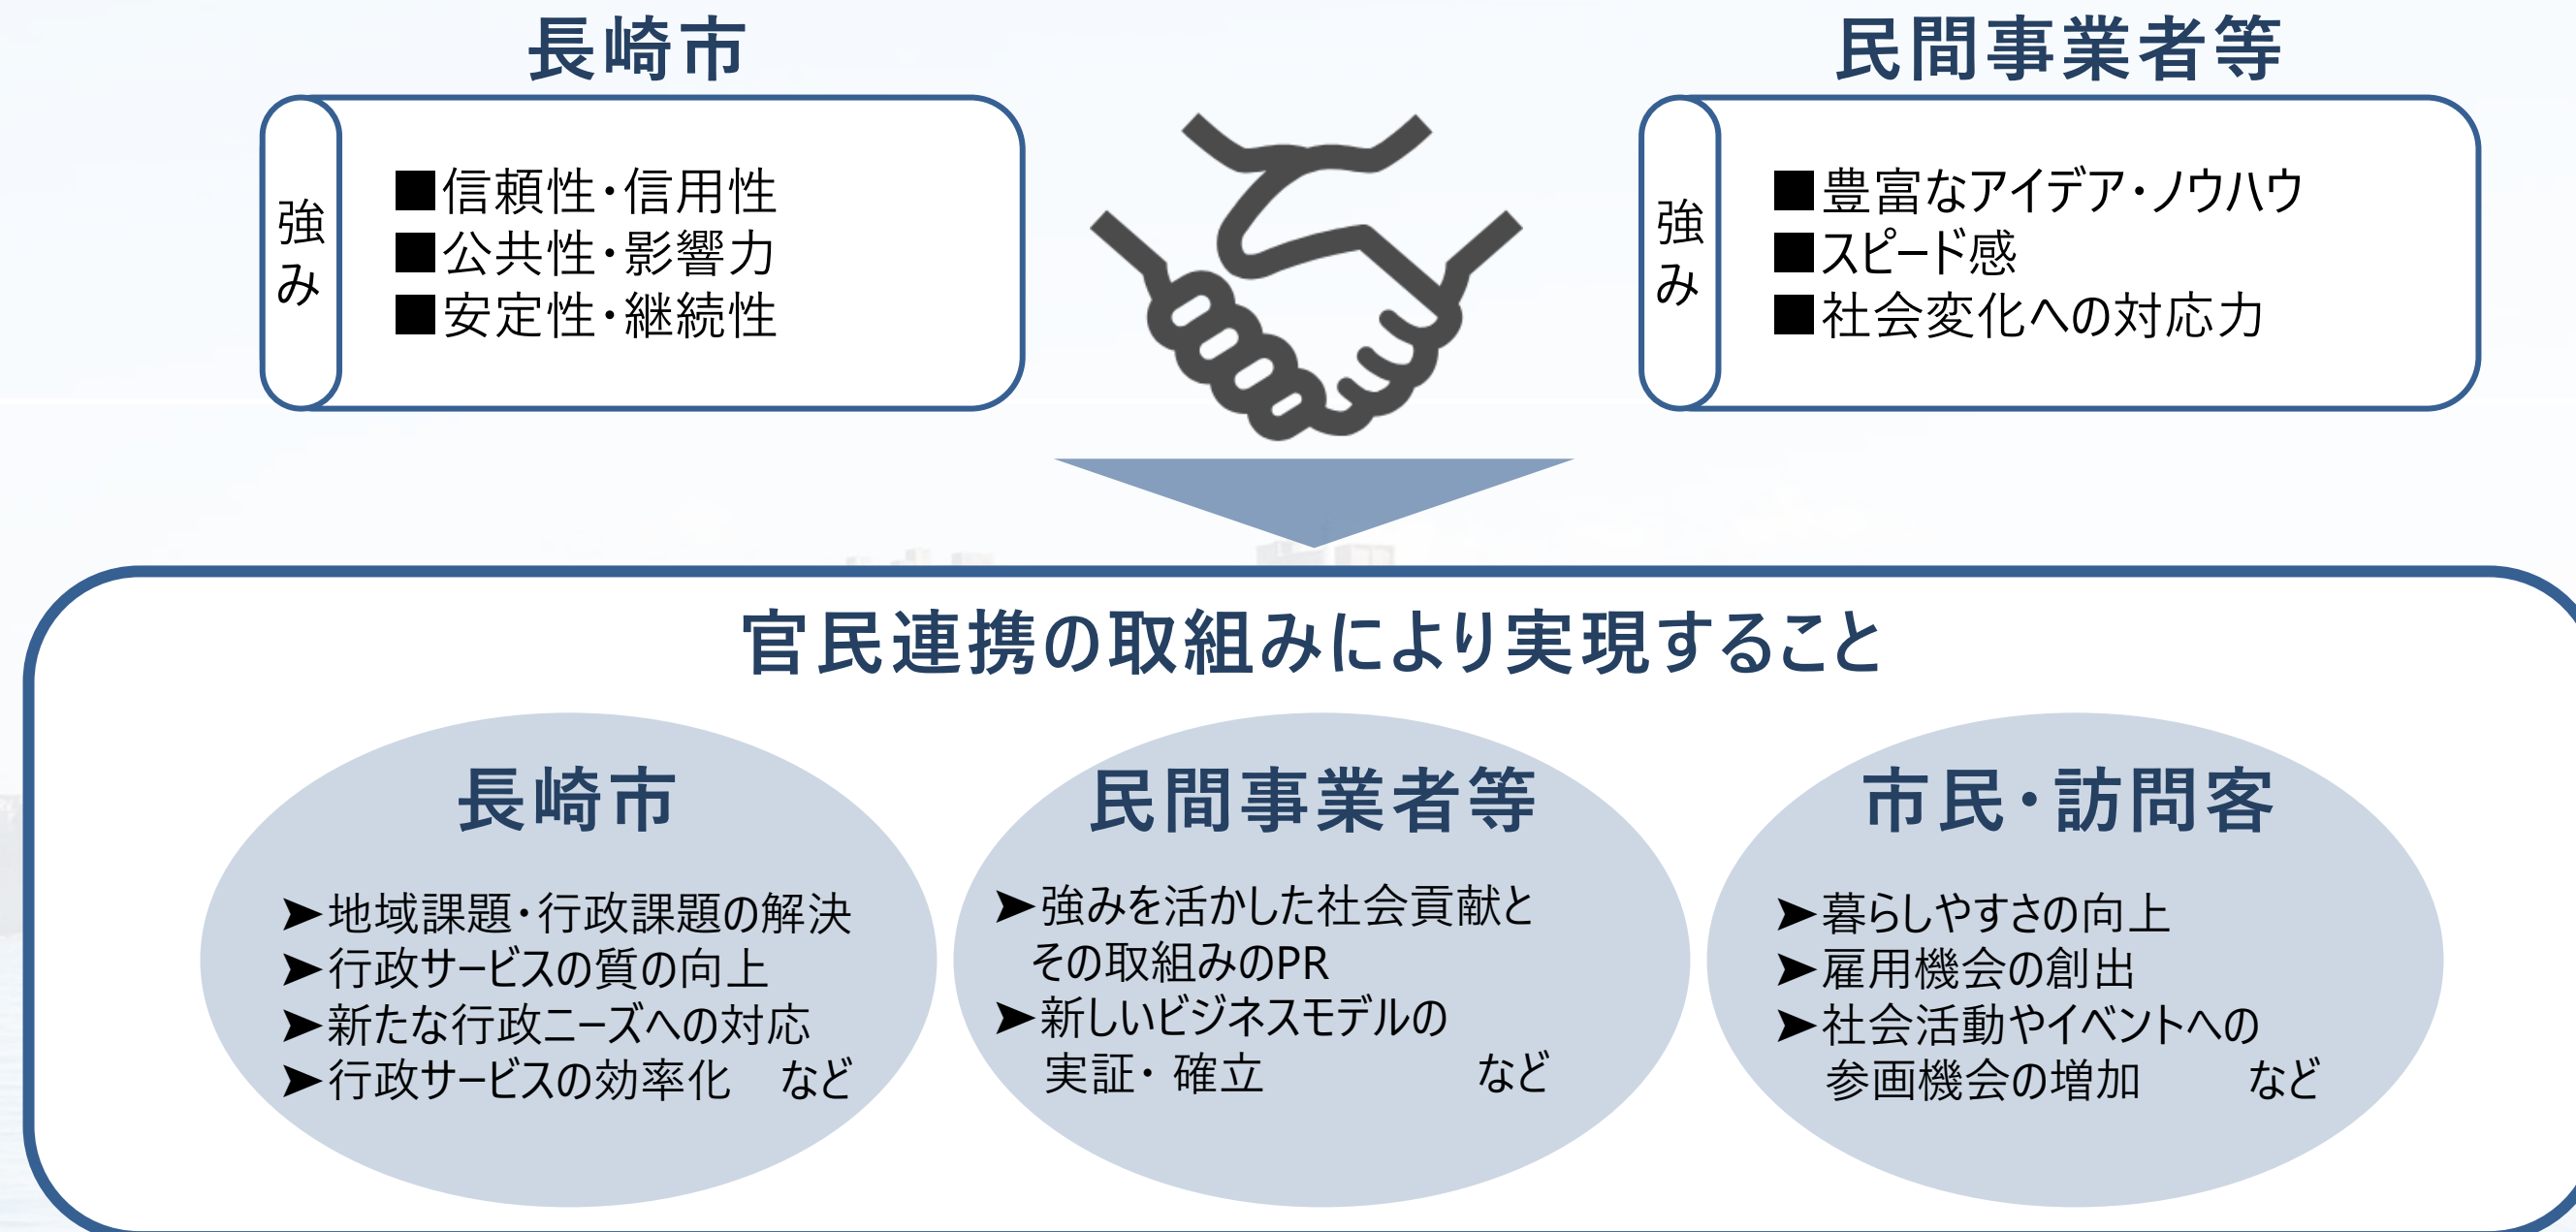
長崎市

強み

■信頼性・信用性
■公共性・影響力
■安定性・継続性

民間事業者等

強み

■豊富なアイデア・ノウハウ
■スピード感
■社会変化への対応力

官民連携の取組みにより実現すること

長崎市

➤地域課題・行政課題の解決
➤行政サービスの質の向上
➤新たな行政ニーズへの対応
➤行政サービスの効率化　など

民間事業者等

➤強みを活かした社会貢献とその取組みのPR
➤新しいビジネスモデルの実証・確立　など

市民・訪問客

➤暮らしやすさの向上
➤雇用機会の創出
➤社会活動やイベントへの参画機会の増加　など